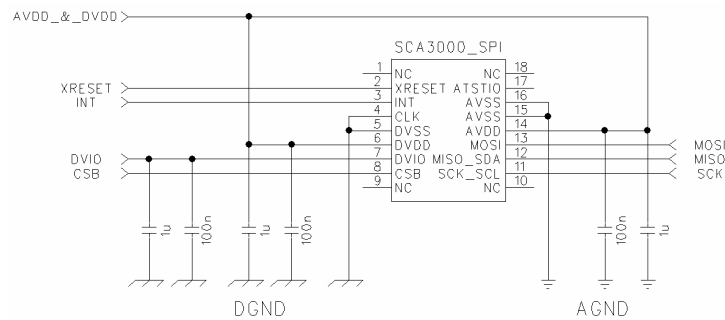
AVDD_&_DVDD

SCA3000_SPI

XRESET
INT

DVIO
CSB

1 NC
2 XRESET
3 INT
4 CLK
5 DVSS
6 DVDD
7 DVIO
8 CSB
9 NC

NC 18
ATSTIO 17
AVSS 16
AVSS 15
AVDD 14
MOSI 13
MISO_SDA 12
SCK_SCL 11
NC 10

MOSI
MISO
SCK

1u
100n
1u
100n

100n
1u

DGND

AGND